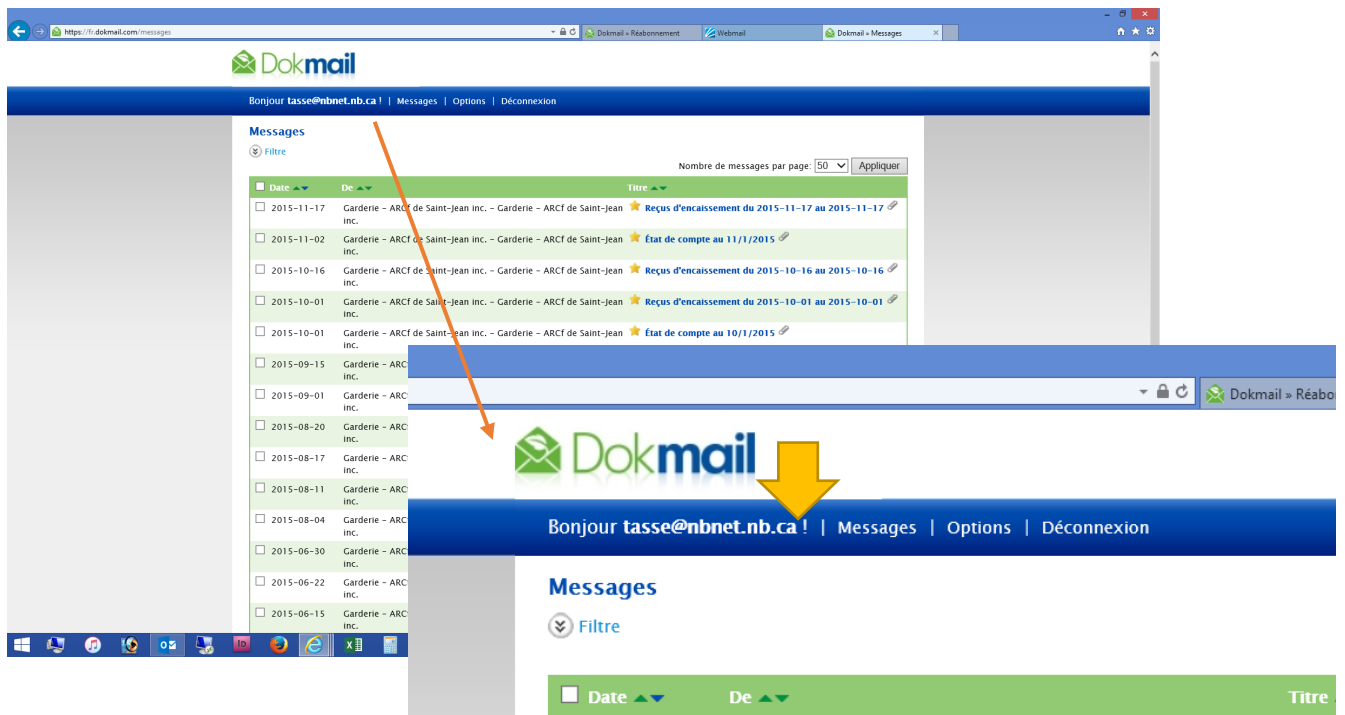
https://fr.dokmail.com/messages

Dokmail » Réabonnement

Webmail

Dokmail » Messages

Dokmail

Bonjour tasse@nbnet.nb.ca ! | Messages | Options | Déconnexion

Messages

Filtre

Nombre de messages par page: 50 Appliquer

| Date | De | Titre |
|---|---|---|
| 2015-11-17 | Garderie - ARCf de Saint-Jean inc. - Garderie - ARCf de Saint-Jean inc. | Reçus d'encaissement du 2015-11-17 au 2015-11-17 |
| 2015-11-02 | Garderie - ARCf de Saint-Jean inc. - Garderie - ARCf de Saint-Jean inc. | État de compte au 11/1/2015 |
| 2015-10-16 | Garderie - ARCf de Saint-Jean inc. - Garderie - ARCf de Saint-Jean inc. | Reçus d'encaissement du 2015-10-16 au 2015-10-16 |
| 2015-10-01 | Garderie - ARCf de Saint-Jean inc. - Garderie - ARCf de Saint-Jean inc. | Reçus d'encaissement du 2015-10-01 au 2015-10-01 |
| 2015-10-01 | Garderie - ARCf de Saint-Jean inc. - Garderie - ARCf de Saint-Jean inc. | État de compte au 10/1/2015 |
| 2015-09-15 | Garderie - ARC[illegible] inc. | |
| 2015-09-01 | Garderie - ARC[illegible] inc. | |
| 2015-08-20 | Garderie - ARC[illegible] inc. | |
| 2015-08-17 | Garderie - ARC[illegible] inc. | |
| 2015-08-11 | Garderie - ARC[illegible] inc. | |
| 2015-08-04 | Garderie - ARC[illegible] inc. | |
| 2015-06-30 | Garderie - ARC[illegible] inc. | |
| 2015-06-22 | Garderie - ARC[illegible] inc. | |
| 2015-06-15 | Garderie - ARC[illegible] inc. | |

Dokmail » Réabo

Dokmail

Bonjour tasse@nbnet.nb.ca ! | Messages | Options | Déconnexion

Messages

Filtre

Date De Titre